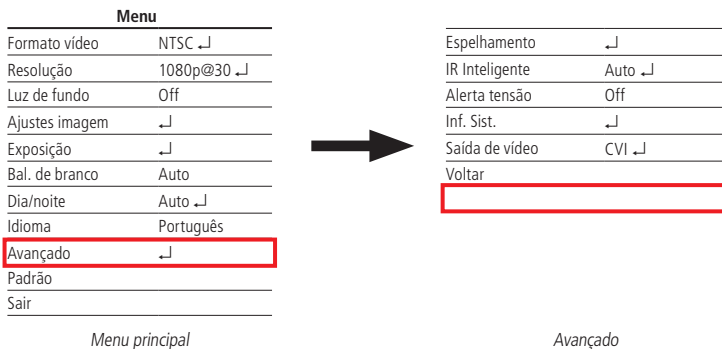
Menu

| | |
|---|---|
| Formato vídeo | NTSC ↵ |
| Resolução | 1080p@30 ↵ |
| Luz de fundo | Off |
| Ajustes imagem | ↵ |
| Exposição | ↵ |
| Bal. de branco | Auto |
| Dia/noite | Auto ↵ |
| Idioma | Português |
| Avançado | ↵ |
| Padrão | |
| Sair | |

Menu principal

| | |
|---|---|
| Espelhamento | ↵ |
| IR Inteligente | Auto ↵ |
| Alerta tensão | Off |
| Inf. Sist. | ↵ |
| Saída de vídeo | CVI ↵ |
| Voltar | |

Avançado